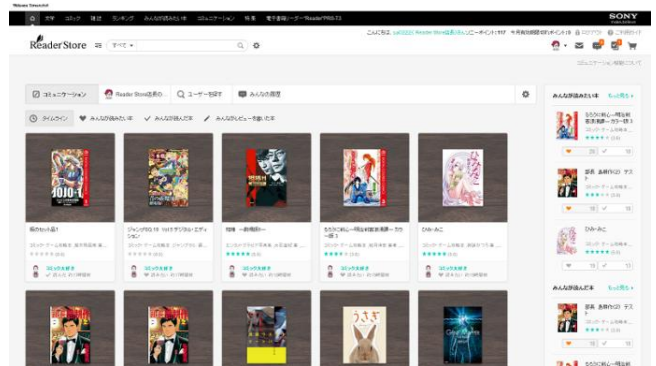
Webpage Screenshot

文学 コミック 雑誌 ランキング みんなが読みたい本 コミュニケーション 特集 電子書籍リーダー"Reader"PRS-T3

SONY

Reader Store すべて

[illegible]

コミュニケーションに戻る

コミュニケーション Reader Store読者の... ユーザーを探す みんなの感想

タイムライン みんなが読みたい本 みんなが読んだ本 みんながレビューを書いた本

JOJO-1

極めた一品!

ジャンプ60周年 Vol.1オリジナル・エディション

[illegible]

るろうに剣心—明治剣客浪漫譚—カラー版 1

ひみつの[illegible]

コミック大好き

コミック大好き

コミック大好き

コミック大好き

コミック大好き

うさぎ

みんなが読みたい本 もっと見る

るろうに剣心—明治剣客浪漫譚—カラー版 1

ひみつの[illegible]

みんなが読んだ本 もっと見る

るろうに剣心—明治剣客浪漫譚